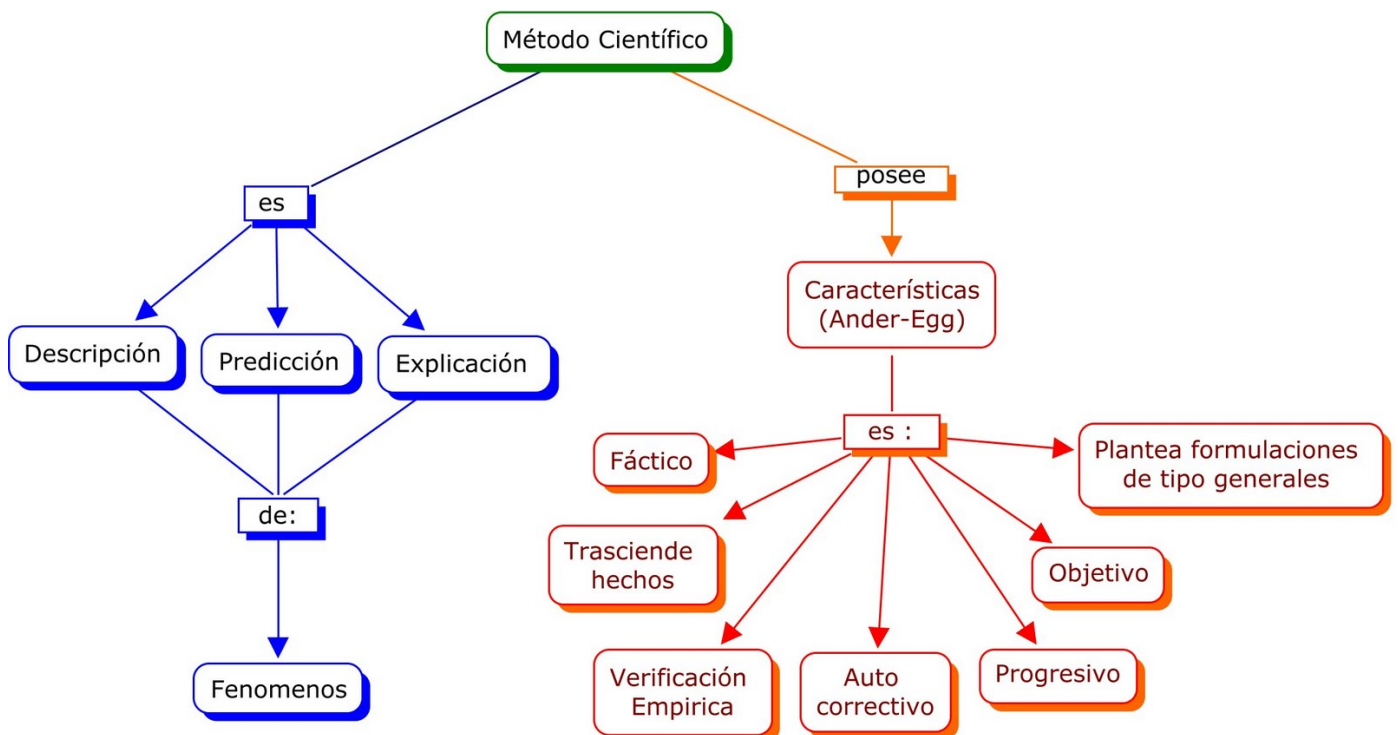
Método Científico

es

Descripción

Predicción

Explicación

de:

Fenomenos

posee

Características (Ander-Egg)

es :

Fáctico

Plantea formulaciones de tipo generales

Trasciende hechos

Objetivo

Verificación Empirica

Auto correctivo

Progresivo